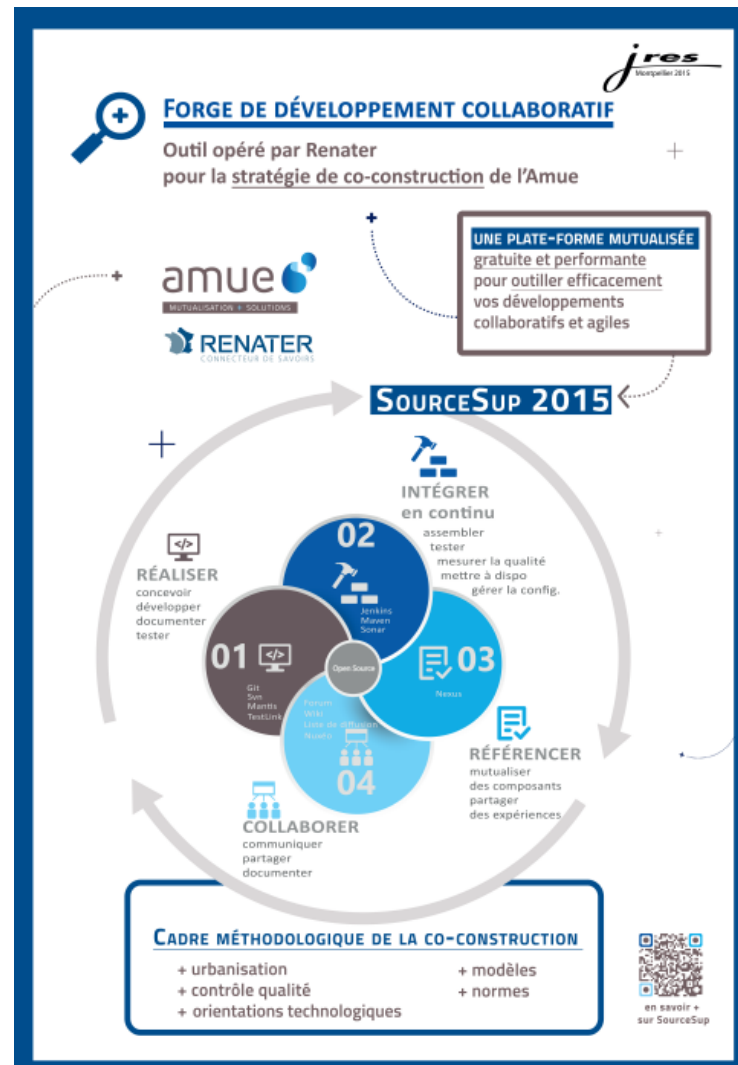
jres
Montpellier 2015

FORGE DE DÉVELOPPEMENT COLLABORATIF

Outil opéré par Renater pour la stratégie de co-construction de l'Amue

UNE PLATE-FORME MUTUALISÉE gratuite et performante pour outiller efficacement vos développements collaboratifs et agiles

amue
MUTUALISATION + SOLUTIONS

RENATER
CONNECTEUR DE SAVOIRS

SOURCESUP 2015

INTÉGRER en continu
assembler
tester
mesurer la qualité
mettre à dispo
gérer la config.

RÉALISER
concevoir
développer
documenter
tester

02
Jenkins
Maven
Sonar

01
Git
Svn
Mantis
TestLink

Open Source

03
Nexus

04
Forum
Wiki
Liste de diffusion
Nuxeo

RÉFÉRENCER
mutualiser des composants
partager des expériences

COLLABORER
communiquer
partager
documenter

CADRE MÉTHODOLOGIQUE DE LA CO-CONSTRUCTION
+ urbanisation
+ contrôle qualité
+ orientations technologiques
+ modèles
+ normes

en savoir + sur SourceSup